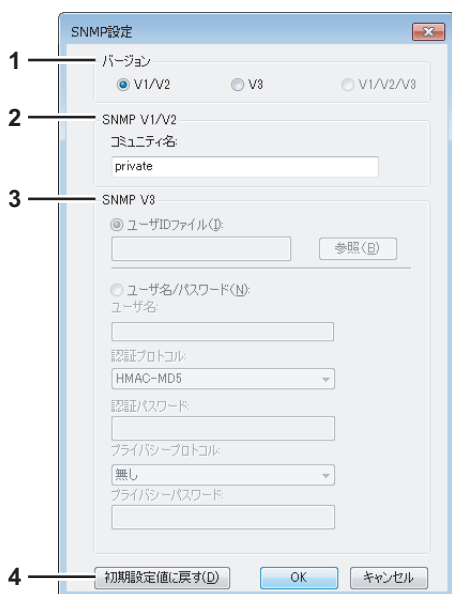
SNMP設定

1 バージョン
V1/V2
V3
V1/V2/V3

2 SNMP V1/V2
コミュニティ名:
private

3 SNMP V3
ユーザIDファイル(I):
参照(B)
ユーザ名/パスワード(N):
ユーザ名:
認証プロトコル:
HMAC-MD5
認証パスワード:
プライバシープロトコル:
無し
プライバシーパスワード:

4 初期設定値に戻す(D)
OK
キャンセル